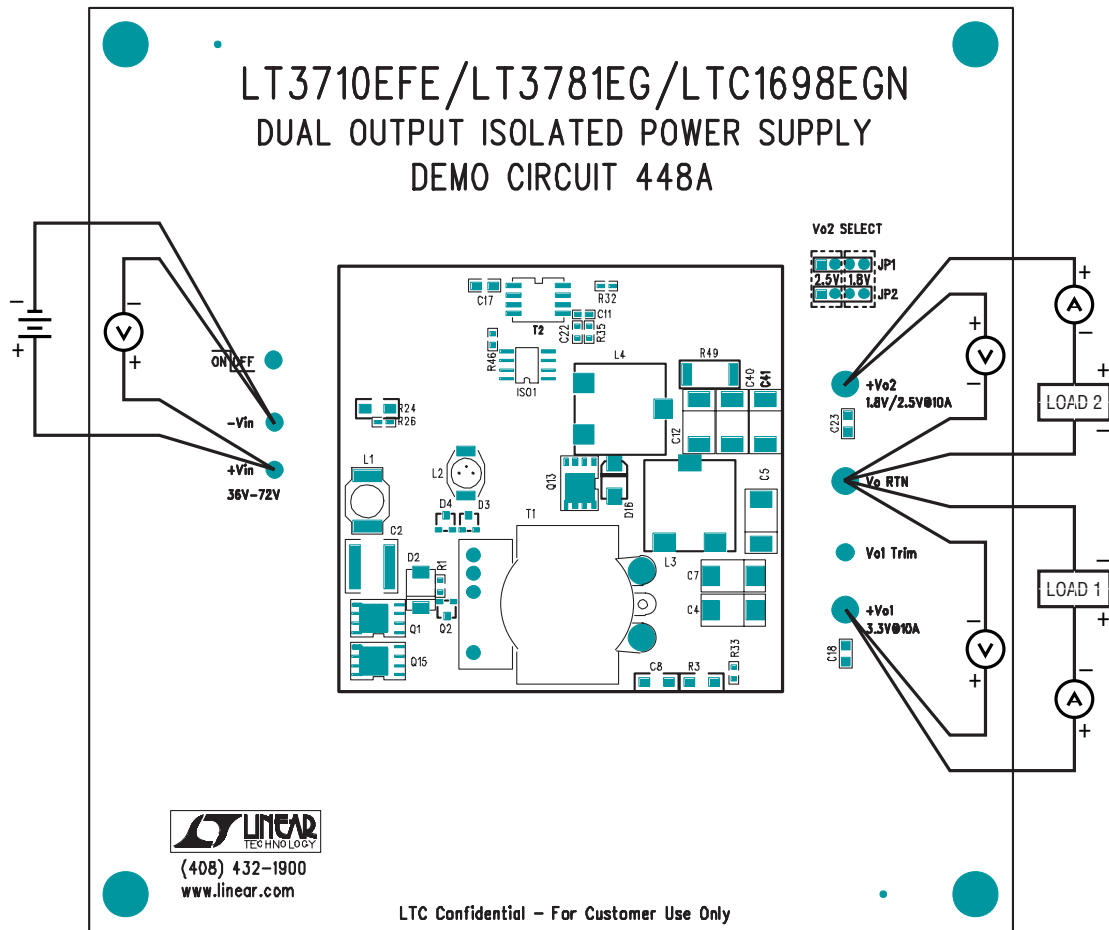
LT3710EFE/LT3781EG/LTC1698EGN
DUAL OUTPUT ISOLATED POWER SUPPLY
DEMO CIRCUIT 448A

Vo2 SELECT
2.5V 1.8V
JP1
JP2

C17 R32 C11 T2 C22 R35 R46 ISO1 L4 R49 C40 C41 C12 C23 R24 R26 L1 L2 D4 D3 Q13 D16 C5 C2 T1 L3 D2 R1 C7 C4 Q1 Q2 Q15 C8 R3 R33 C18

ON OFF
-Vin
+Vin
36V-72V

+Vo2
1.8V/2.5V@10A
Vo RTN
Vo1 Trim
+Vo1
3.3V@10A

LOAD 2
LOAD 1

V
A
V
V
A

LINEAR TECHNOLOGY
(408) 432-1900
www.linear.com

LTC Confidential - For Customer Use Only